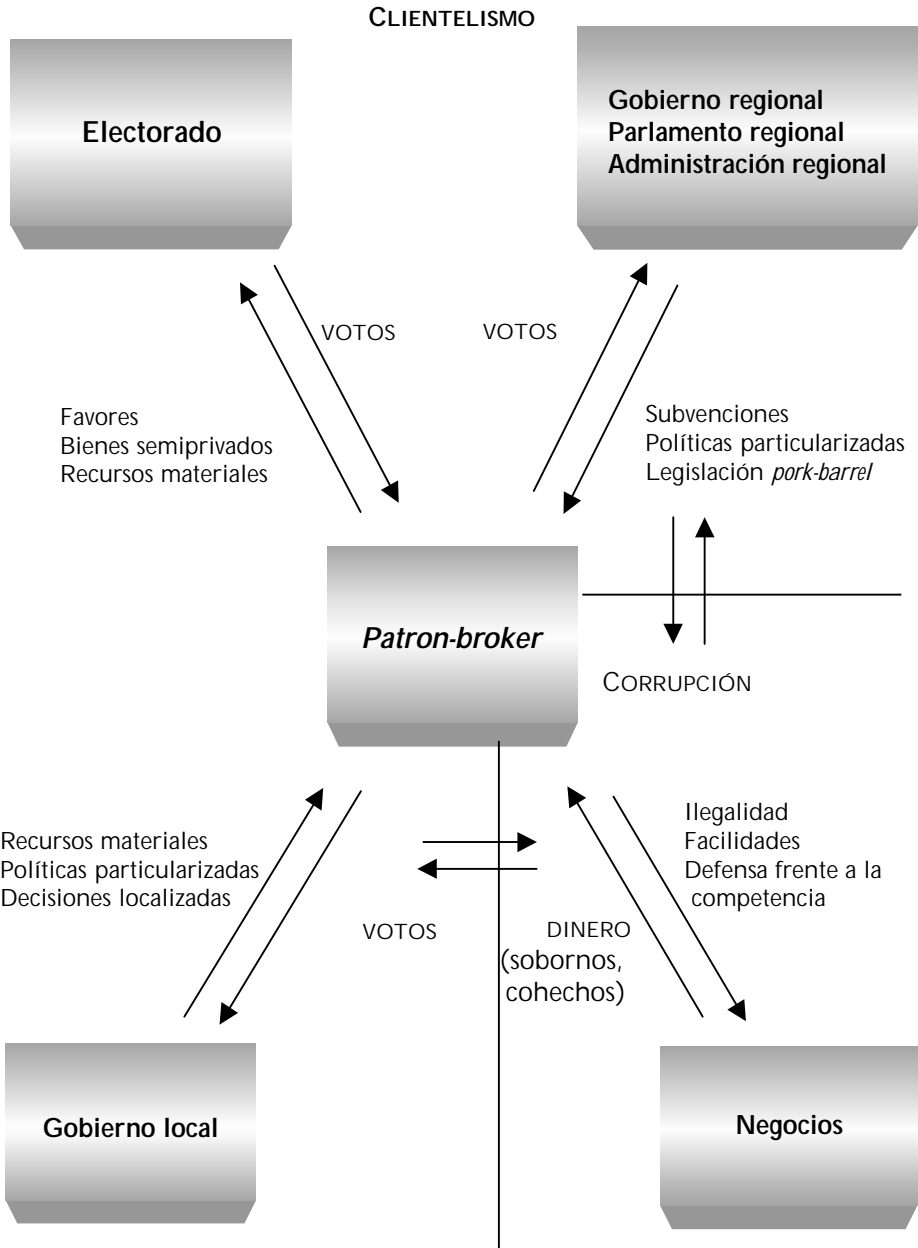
CLIENTELISMO

Electorado

Gobierno regional
Parlamento regional
Administración regional

VOTOS

VOTOS

Favores
Bienes semiprivados
Recursos materiales

Subvenciones
Políticas particularizadas
Legislación *pork-barrel*

*Patron-broker*

CORRUPCIÓN

Recursos materiales
Políticas particularizadas
Decisiones localizadas

Ilegalidad
Facilidades
Defensa frente a la competencia

VOTOS

DINERO
(sobornos, cohechos)

Gobierno local

Negocios